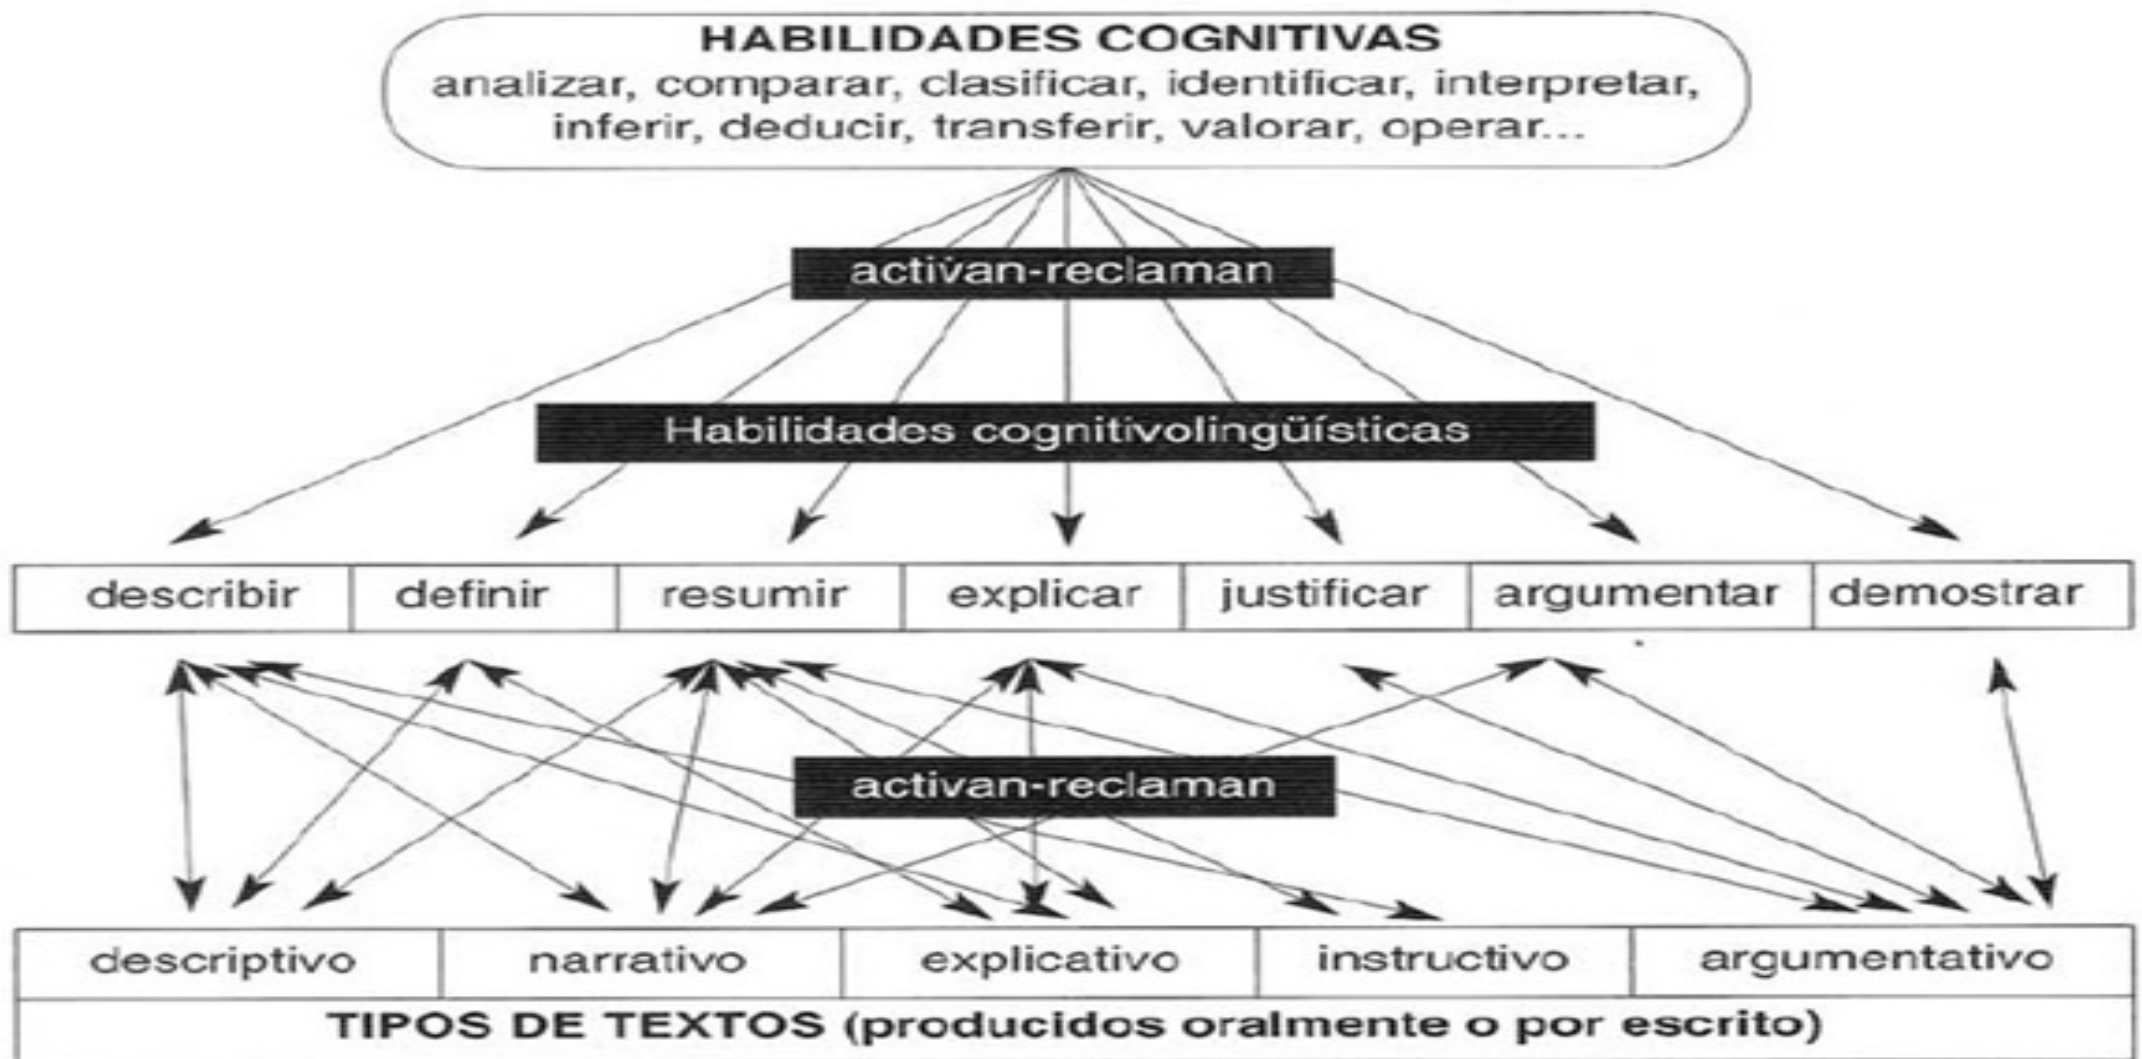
HABILIDADES COGNITIVAS
analizar, comparar, clasificar, identificar, interpretar, inferir, deducir, transferir, valorar, operar...

activan-reclaman

Habilidades cognitivolingüísticas

| describir | definir | resumir | explicar | justificar | argumentar | demostrar |
|---|---|---|---|---|---|---|

activan-reclaman

| descriptivo | narrativo | explicativo | instructivo | argumentativo |
|---|---|---|---|---|

TIPOS DE TEXTOS (producidos oralmente o por escrito)